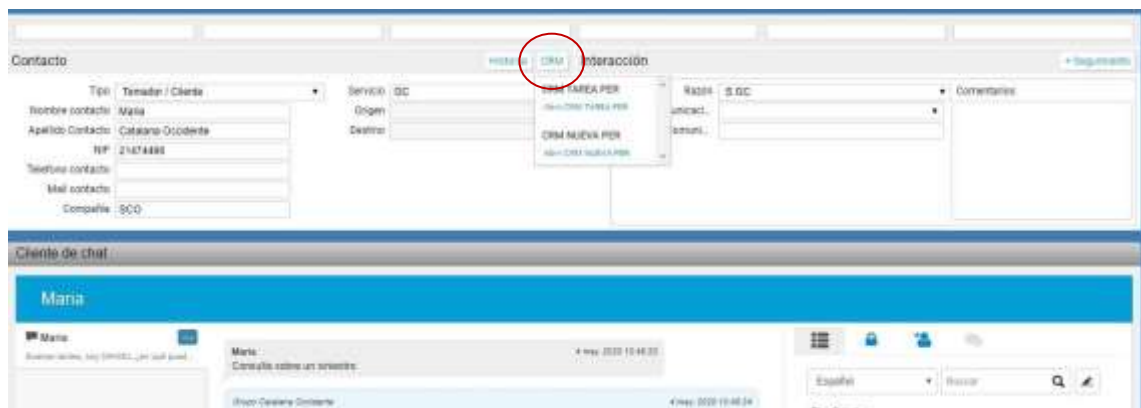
Contacto

Historia CRM Interacción

+ Seguimiento

Tipo Tomador / Cliente
Nombre contacto Maria
Apellido Contacto Catalana Occidente
NIF 21474495
Telefono contacto
Mail contacto
Compañia SCO

Servicio GC
Origen
Destino

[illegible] TAREA PER
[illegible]
CRM NUEVA PER
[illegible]

Razon S.GC
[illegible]
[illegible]

Comentarios

Cliente de chat

Maria

Maria
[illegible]

Maria
Consulta sobre un siniestro

4 may. 2020 13:46:22

Grupo Catalana Occidente

4 may. 2020 13:46:24

Español
Buscar